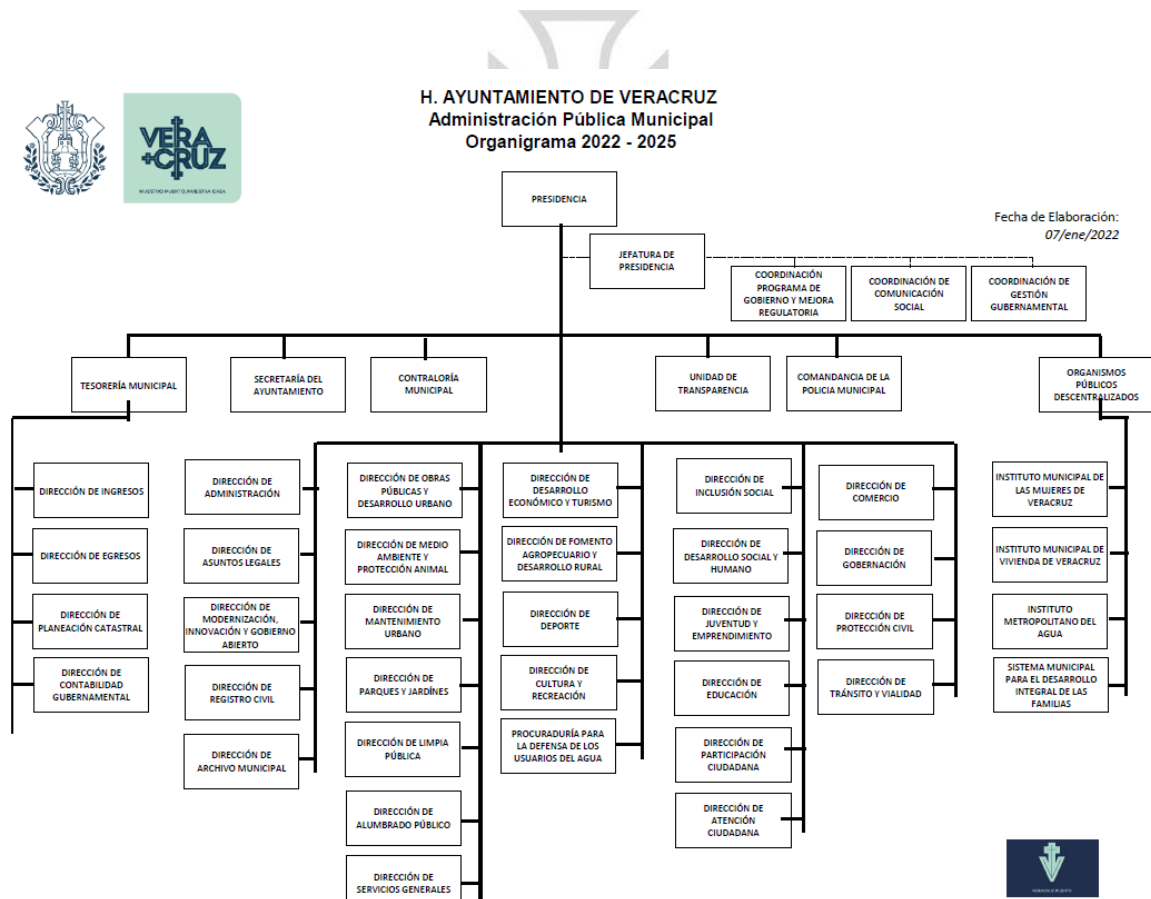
VERA +CRUZ
NUESTRO PUEBLO, NUESTRA CASA

H. AYUNTAMIENTO DE VERACRUZ
Administración Pública Municipal
Organigrama 2022 - 2025

Fecha de Elaboración:
07/ene/2022

PRESIDENCIA

JEFATURA DE PRESIDENCIA

COORDINACIÓN PROGRAMA DE GOBIERNO Y MEJORA REGULATORIA

COORDINACIÓN DE COMUNICACIÓN SOCIAL

COORDINACIÓN DE GESTIÓN GUBERNAMENTAL

TESORERÍA MUNICIPAL

SECRETARÍA DEL AYUNTAMIENTO

CONTRALORÍA MUNICIPAL

UNIDAD DE TRANSPARENCIA

COMANDANCIA DE LA POLICIA MUNICIPAL

ORGANISMOS PÚBLICOS DESCENTRALIZADOS

DIRECCIÓN DE INGRESOS

DIRECCIÓN DE EGRESOS

DIRECCIÓN DE PLANEACIÓN CATASTRAL

DIRECCIÓN DE CONTABILIDAD GUBERNAMENTAL

DIRECCIÓN DE ADMINISTRACIÓN

DIRECCIÓN DE ASUNTOS LEGALES

DIRECCIÓN DE MODERNIZACIÓN, INNOVACIÓN Y GOBIERNO ABIERTO

DIRECCIÓN DE REGISTRO CIVIL

DIRECCIÓN DE ARCHIVO MUNICIPAL

DIRECCIÓN DE OBRAS PÚBLICAS Y DESARROLLO URBANO

DIRECCIÓN DE MEDIO AMBIENTE Y PROTECCIÓN ANIMAL

DIRECCIÓN DE MANTENIMIENTO URBANO

DIRECCIÓN DE PARQUES Y JARDÍNES

DIRECCIÓN DE LIMPIA PÚBLICA

DIRECCIÓN DE ALUMBRADO PÚBLICO

DIRECCIÓN DE SERVICIOS GENERALES

DIRECCIÓN DE DESARROLLO ECONÓMICO Y TURISMO

DIRECCIÓN DE FOMENTO AGROPECUARIO Y DESARROLLO RURAL

DIRECCIÓN DE DEPORTE

DIRECCIÓN DE CULTURA Y RECREACIÓN

PROCURADURÍA PARA LA DEFENSA DE LOS USUARIOS DEL AGUA

DIRECCIÓN DE INCLUSIÓN SOCIAL

DIRECCIÓN DE DESARROLLO SOCIAL Y HUMANO

DIRECCIÓN DE JUVENTUD Y EMPRENDIMIENTO

DIRECCIÓN DE EDUCACIÓN

DIRECCIÓN DE PARTICIPACIÓN CIUDADANA

DIRECCIÓN DE ATENCIÓN CIUDADANA

DIRECCIÓN DE COMERCIO

DIRECCIÓN DE GOBERNACIÓN

DIRECCIÓN DE PROTECCIÓN CIVIL

DIRECCIÓN DE TRÁNSITO Y VIALIDAD

INSTITUTO MUNICIPAL DE LAS MUJERES DE VERACRUZ

INSTITUTO MUNICIPAL DE VIVIENDA DE VERACRUZ

INSTITUTO METROPOLITANO DEL AGUA

SISTEMA MUNICIPAL PARA EL DESARROLLO INTEGRAL DE LAS FAMILIAS

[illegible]